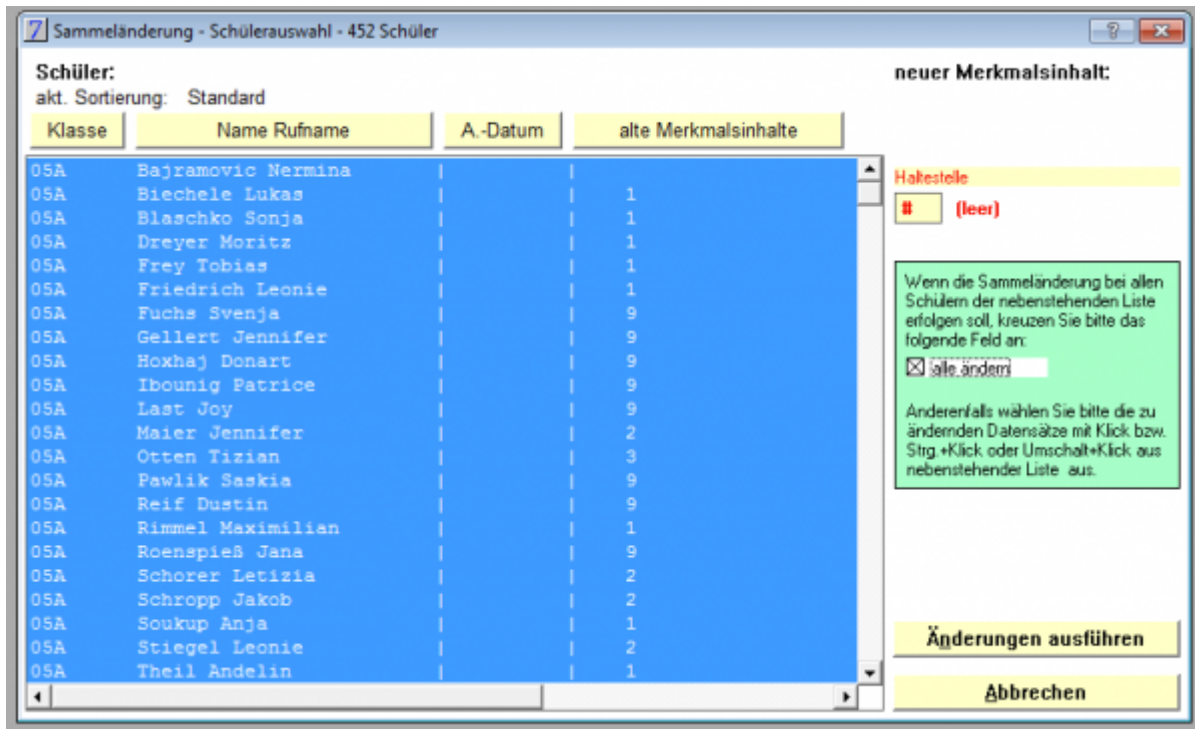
Sammeländerung - Schülerauswahl - 452 Schüler

Schüler:
akt. Sortierung: Standard

neuer Merkmalsinhalt:

| Klasse | Name Rufname | A.-Datum | alte Merkmalsinhalte |
|---|---|---|---|
| 05A | Bajramovic Nermina | | |
| 05A | Biechele Lukas | | 1 |
| 05A | Blaschko Sonja | | 1 |
| 05A | Dreyer Moritz | | 1 |
| 05A | Frey Tobias | | 1 |
| 05A | Friedrich Leonie | | 1 |
| 05A | Fuchs Svenja | | 9 |
| 05A | Gellert Jennifer | | 9 |
| 05A | Hoxhaj Donart | | 9 |
| 05A | Ibounig Patrice | | 9 |
| 05A | Last Joy | | 9 |
| 05A | Maier Jennifer | | 2 |
| 05A | Otten Tizian | | 3 |
| 05A | Pawlik Saskia | | 9 |
| 05A | Reif Dustin | | 9 |
| 05A | Rimmel Maximilian | | 1 |
| 05A | Roenspieß Jana | | 9 |
| 05A | Schorer Letizia | | 2 |
| 05A | Schropp Jakob | | 2 |
| 05A | Soukup Anja | | 1 |
| 05A | Stiegel Leonie | | 2 |
| 05A | Theil Andelin | | 1 |

Haltestelle
# (leer)

Wenn die Sammeländerung bei allen Schülern der nebenstehenden Liste erfolgen soll, kreuzen Sie bitte das folgende Feld an:
☒ alle ändern

Anderenfalls wählen Sie bitte die zu ändernden Datensätze mit Klick bzw. Strg.+Klick oder Umschalt+Klick aus nebenstehender Liste aus.

Änderungen ausführen

Abbrechen